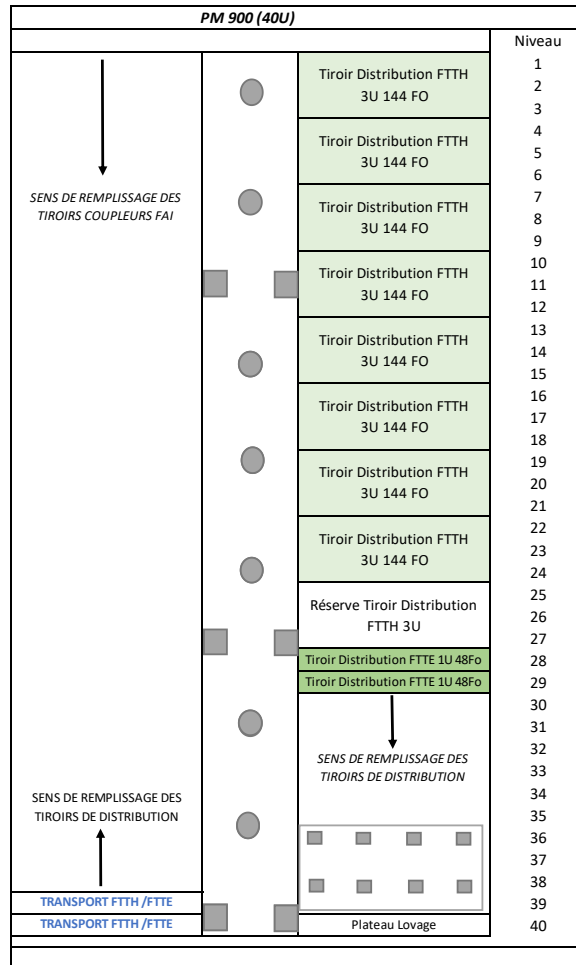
PM 900 (40U)

Niveau

SENS DE REMPLISSAGE DES TIROIRS COUPLEURS FAI

SENS DE REMPLISSAGE DES TIROIRS DE DISTRIBUTION

TRANSPORT FTTH /FTTE
TRANSPORT FTTH /FTTE

Tiroir Distribution FTTH 3U 144 FO
Tiroir Distribution FTTH 3U 144 FO
Tiroir Distribution FTTH 3U 144 FO
Tiroir Distribution FTTH 3U 144 FO
Tiroir Distribution FTTH 3U 144 FO
Tiroir Distribution FTTH 3U 144 FO
Tiroir Distribution FTTH 3U 144 FO
Tiroir Distribution FTTH 3U 144 FO
Réserve Tiroir Distribution FTTH 3U
Tiroir Distribution FTTE 1U 48Fo
Tiroir Distribution FTTE 1U 48Fo

SENS DE REMPLISSAGE DES TIROIRS DE DISTRIBUTION

Plateau Lovage

1
2
3
4
5
6
7
8
9
10
11
12
13
14
15
16
17
18
19
20
21
22
23
24
25
26
27
28
29
30
31
32
33
34
35
36
37
38
39
40